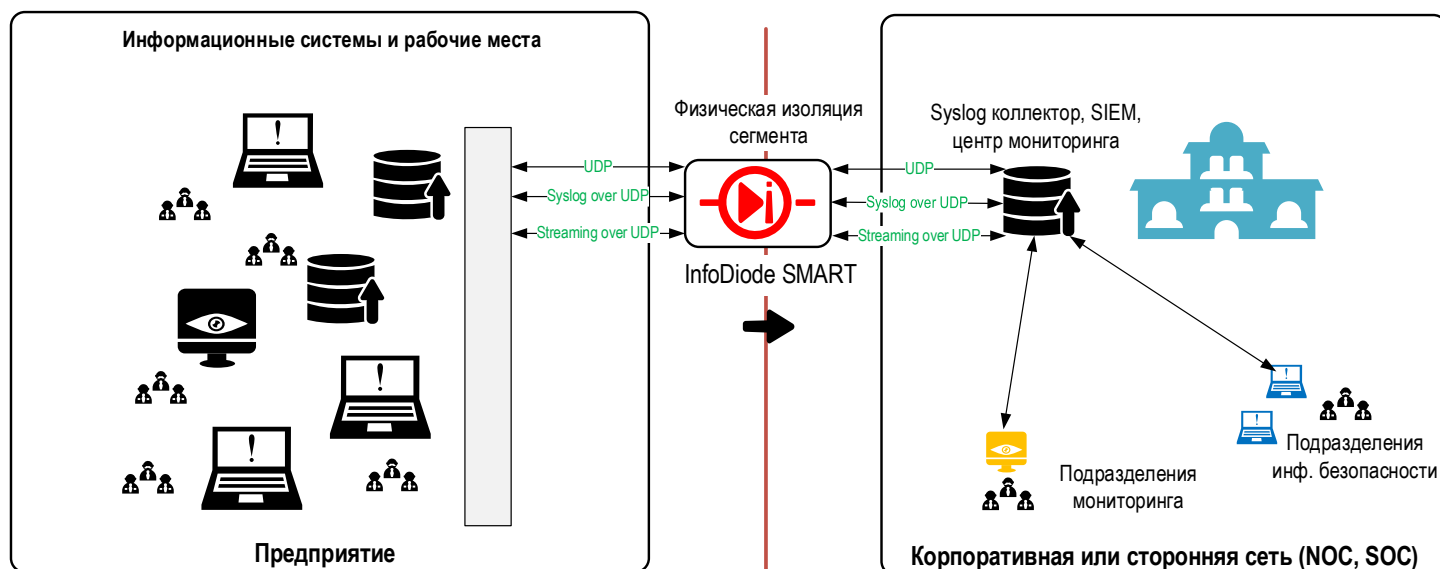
Информационные системы и рабочие места

Физическая изоляция сегмента

UDP
Syslog over UDP
Streaming over UDP

InfoDiode SMART

UDP
Syslog over UDP
Streaming over UDP

Syslog коллектор, SIEM, центр мониторинга

Подразделения мониторинга

Подразделения инф. безопасности

Предприятие

Корпоративная или сторонняя сеть (NOC, SOC)